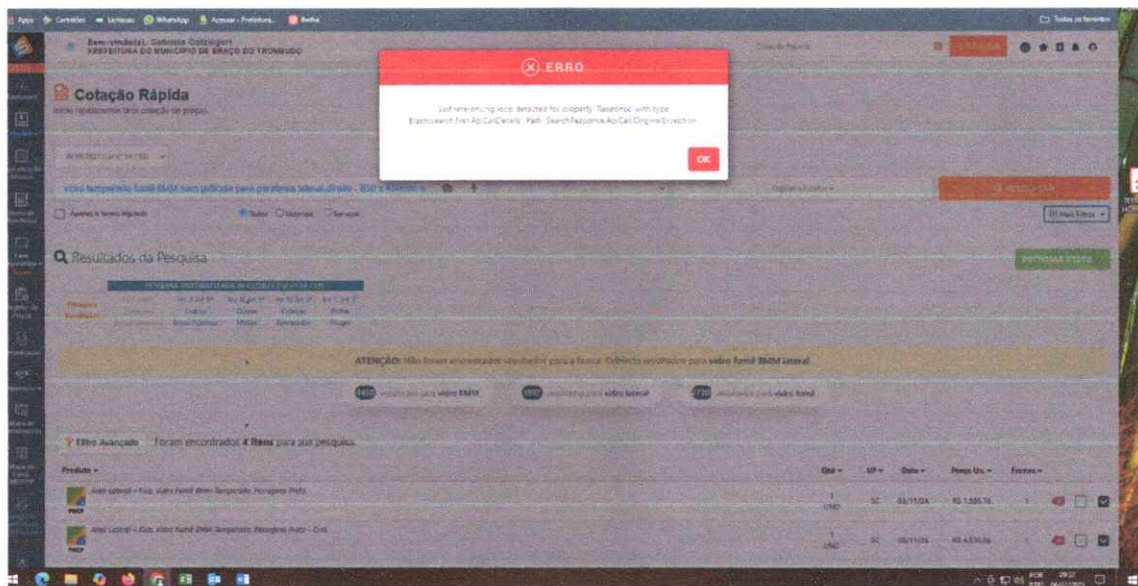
Apps Certidões Licitacao WhatsApp Acessar - Prefeitura... Betha

Todos os favoritos

Bem-vindo(a), Gabriela Gotzinger!
PREFEITURA DO MUNICIPIO DE BRAÇO DO TROMBUDO

ERRO

Self referencing loop detected for property 'Response' with type Elasticsearch.Net.ApiCallDetails'. Path: SearchResponse.ApiCall.OriginalException.

OK

Cotação Rápida

vidro temperado fumê 8MM sem policiais para parabrisa lateral direito - 850 x 400MM e

Apenas o termo digitado

Todos Materiais Serviços

PESQUISAR

Mais Filtros

Resultados da Pesquisa

ATENÇÃO: Não foram encontrados resultados para a busca. Exibindo resultados para vidro fumê 8MM lateral.

4450 resultados para vidro 8MM

3937 resultados para vidro lateral

1730 resultados para vidro fumê

Filtro Avançado Foram encontrados 4 itens para sua pesquisa.

| Produto | Qtd | UF | Data | Preço Un. | Fontes |
|---|---|---|---|---|---|
| Vidro Lateral - Fixo, Vidro Fumê 8mm Temperado, Ferragens Preto | 1 UND | SC | 05/11/24 | R$ 1.595,76 | 1 |
| Vidro Lateral - Fixo, Vidro Fumê 8mm Temperado, Ferragens Preto - Cota | 1 UND | SC | 05/11/24 | R$ 4.570,56 | |

09:32